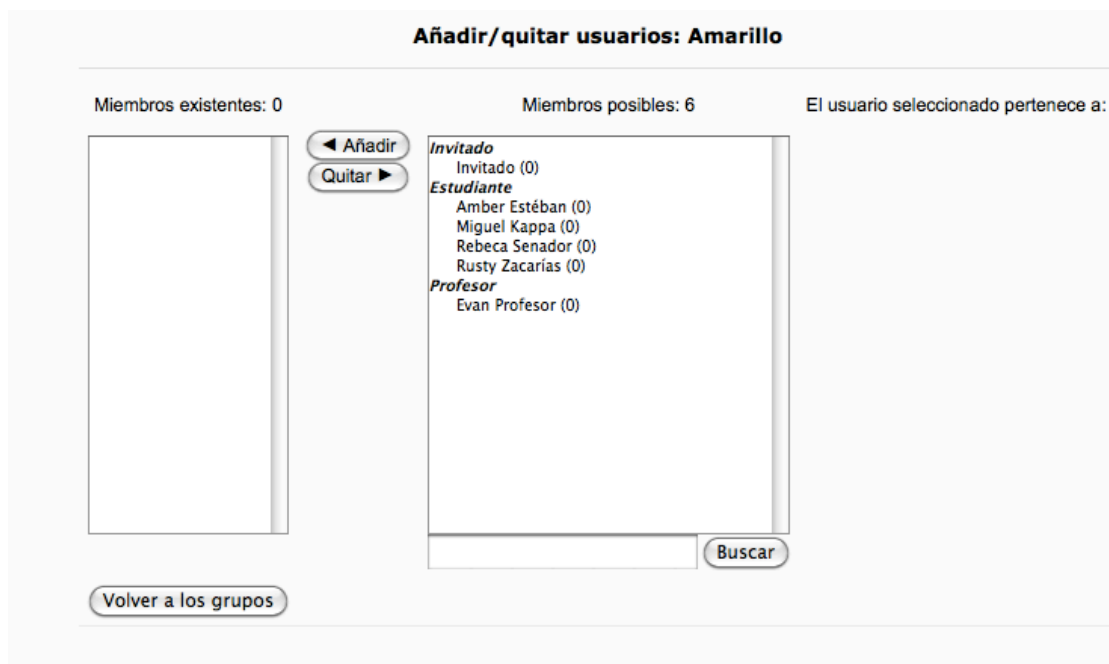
Añadir/quitar usuarios: Amarillo

Miembros existentes: 0

◄ Añadir
Quitar ►

Miembros posibles: 6

Invitado
Invitado (0)
Estudiante
Amber Estéban (0)
Miguel Kappa (0)
Rebeca Senador (0)
Rusty Zacarías (0)
Profesor
Evan Profesor (0)

Buscar

El usuario seleccionado pertenece a:

Volver a los grupos